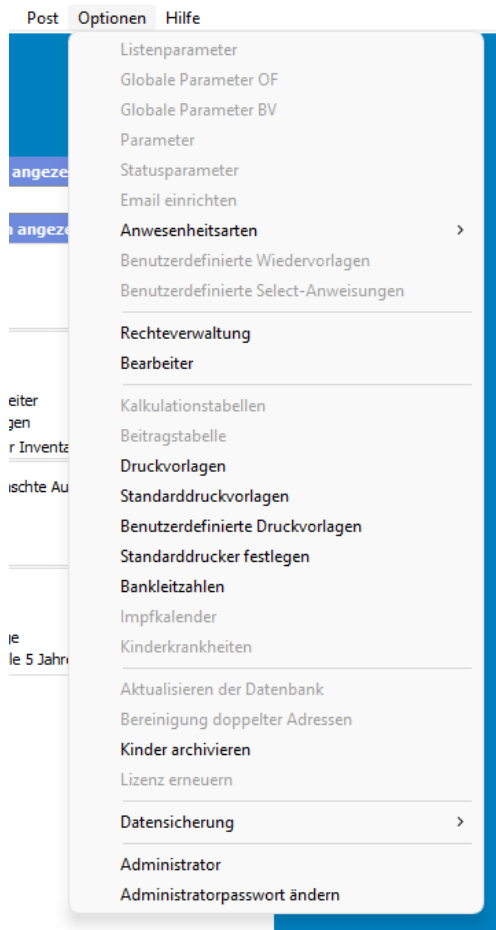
Post Optionen Hilfe

angeze

angeze

eiter
gen
r Inventa

schte Au

ge
le 5 Jahre

Listenparameter
Globale Parameter OF
Globale Parameter BV
Parameter
Statusparameter
Email einrichten
Anwesenheitsarten
Benutzerdefinierte Wiedervorlagen
Benutzerdefinierte Select-Anweisungen

Rechteverwaltung
Bearbeiter

Kalkulationstabellen
Beitragstabelle
Druckvorlagen
Standarddruckvorlagen
Benutzerdefinierte Druckvorlagen
Standarddrucker festlegen
Bankleitzahlen
Impfkalender
Kinderkrankheiten

Aktualisieren der Datenbank
Bereinigung doppelter Adressen
Kinder archivieren
Lizenz erneuern

Datensicherung

Administrator
Administratorpasswort ändern